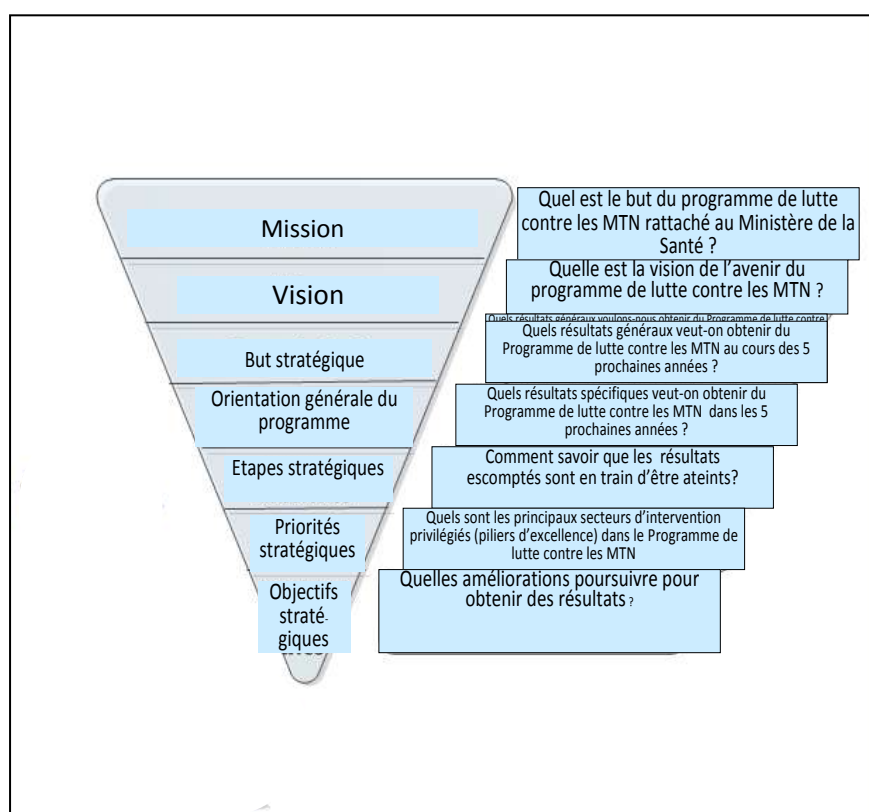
Mission

Vision

But stratégique

Orientation générale du programme

Etapes stratégiques

Priorités stratégiques

Objectifs stratégiques

Quel est le but du programme de lutte contre les MTN rattaché au Ministère de la Santé ?

Quelle est la vision de l'avenir du programme de lutte contre les MTN ?

Quels résultats généraux voulons-nous obtenir du Programme de lutte contre

Quels résultats généraux veut-on obtenir du Programme de lutte contre les MTN au cours des 5 prochaines années ?

Quels résultats spécifiques veut-on obtenir du Programme de lutte contre les MTN dans les 5 prochaines années ?

Comment savoir que les résultats escomptés sont en train d'être ateints?

Quels sont les principaux secteurs d'intervention privilégiés (piliers d'excellence) dans le Programme de lutte contre les MTN

Quelles améliorations poursuivre pour obtenir des résultats ?